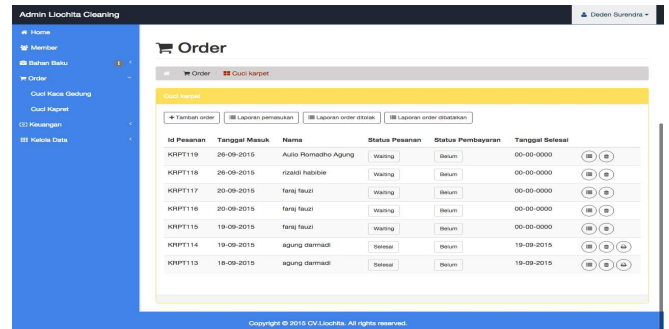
Admin Liochita Cleaning

Deden Surendra

Home
Member
Bahan Baku
Order
Cuci Kaca Gedung
Cuci Kapret
Keuangan
Kelola Data

Order

Order Cuci karpet

Cuci karpet

+ Tambah order
Laporan pemasukan
Laporan order ditolak
Laporan order dibatalkan

| Id Pesanan | Tanggal Masuk | Nama | Status Pesanan | Status Pembayaran | Tanggal Selesai |
|---|---|---|---|---|---|
| KRPT119 | 26-09-2015 | Aulio Romadho Agung | Waiting | Belum | 00-00-0000 |
| KRPT118 | 26-09-2015 | rizaldi habibie | Waiting | Belum | 00-00-0000 |
| KRPT117 | 20-09-2015 | faraj fauzi | Waiting | Belum | 00-00-0000 |
| KRPT116 | 20-09-2015 | faraj fauzi | Waiting | Belum | 00-00-0000 |
| KRPT115 | 19-09-2015 | faraj fauzi | Waiting | Belum | 00-00-0000 |
| KRPT114 | 19-09-2015 | agung darmadi | Selesai | Belum | 19-09-2015 |
| KRPT113 | 18-09-2015 | agung darmadi | Selesai | Belum | 19-09-2015 |

Copyright © 2015 CV.Liochita. All rights reserved.